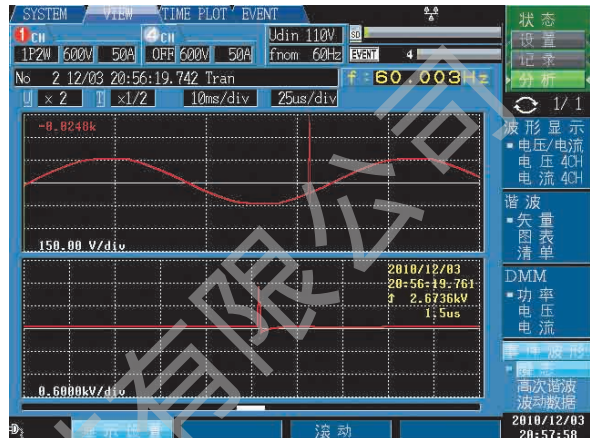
SYSTEM VIEW TIME PLOT EVENT
1 CH 1P2W 600V 50A
4 CH OFF 600V 50A
Udin 110V
fnom 60Hz
SD
EVENT 4
No 2 12/03 20:56:19.742 Tran
f : 60.003Hz
U x 2 I x1/2 10ms/div 25us/div
-0.8248k
150.00 V/div
2010/12/03
20:56:19.761
↑ 2.6736kV
1.5us
0.6000kV/div
状 态
设 置
记 录
分 析
1/1
波形显示
▪ 电压/电流
电 压 4CH
电 流 4CH
谐 波
▪ 矢 量
图 表
清 单
DMM
▪ 功 率
电 压
电 流
事件波形
▪ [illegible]
高次谐波
波动数据
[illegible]
滚 动
2010/12/03
20:57:58